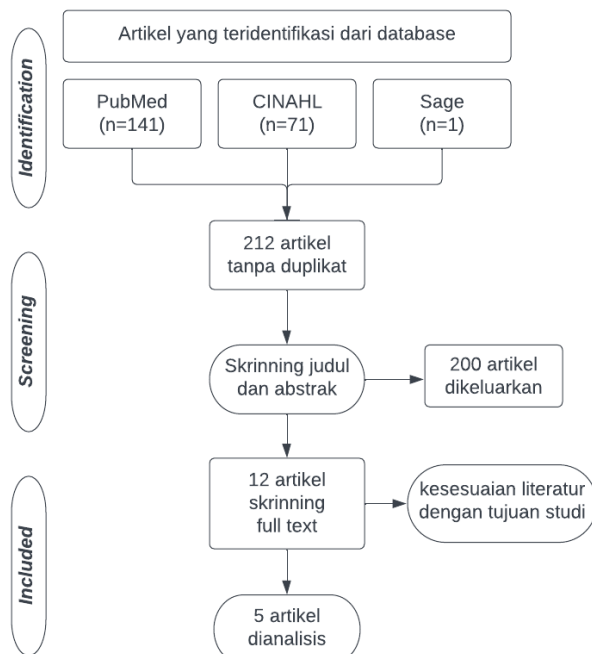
Identification

Artikel yang teridentifikasi dari database

PubMed (n=141)

CINAHL (n=71)

Sage (n=1)

Screening

212 artikel tanpa duplikat

Skrinning judul dan abstrak

200 artikel dikeluarkan

Included

12 artikel skrinning full text

kesesuaian literatur dengan tujuan studi

5 artikel dianalisis